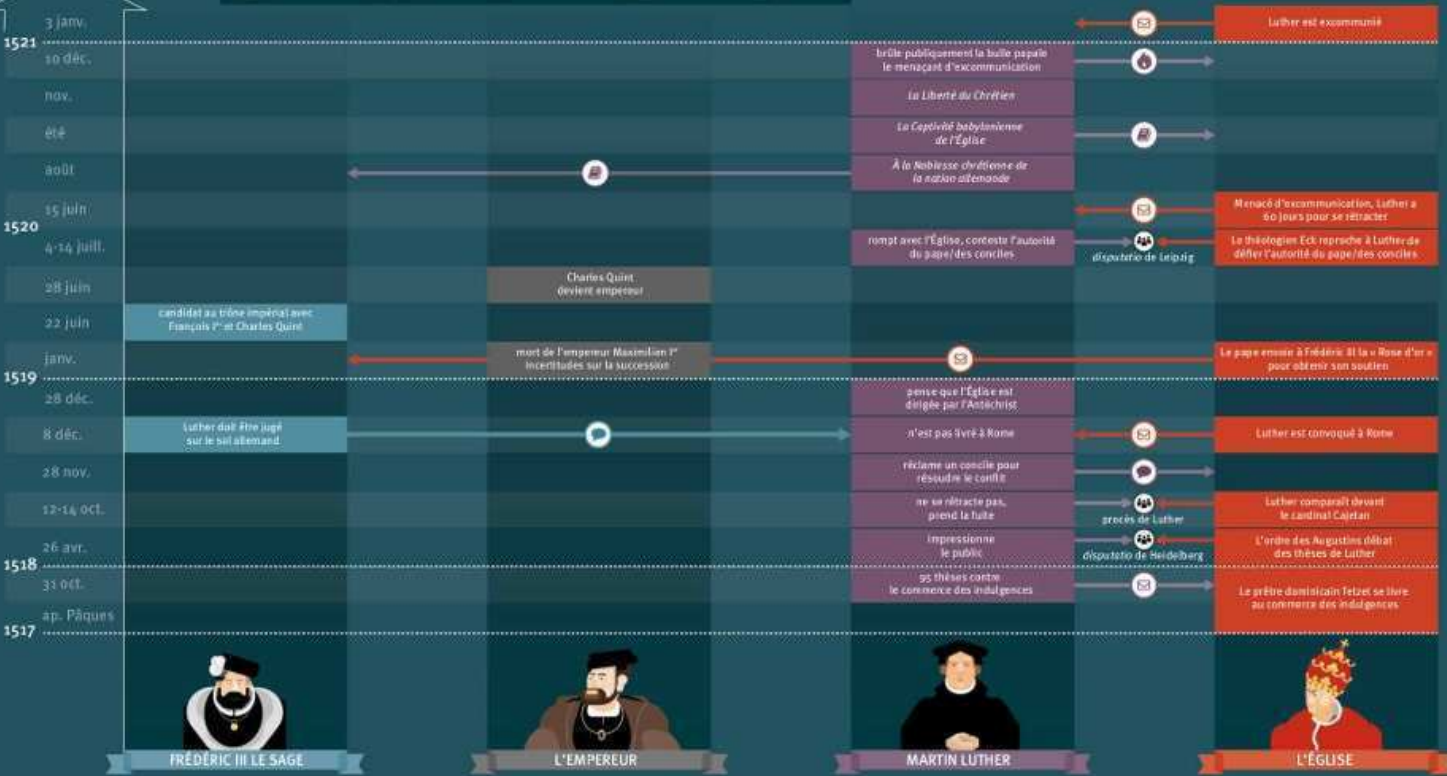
3 janv.
Luther est excommunié
1521
10 déc.
brûle publiquement la bulle papale le menaçant d'excommunication
nov.
La Liberté du Chrétien
été
La Captivité babylonienne de l'Église
août
À la Noblesse chrétienne de la nation allemande
15 juin
Menacé d'excommunication, Luther a 60 jours pour se rétracter
1520
4-14 juill.
rompt avec l'Église, conteste l'autorité du pape/des conciles
disputatio de Leipzig
Le théologien Eck reproche à Luther de défier l'autorité du pape/des conciles
28 juin
Charles Quint devient empereur
22 juin
candidat au trône impérial avec François Ier et Charles Quint
janv.
mort de l'empereur Maximilien Ier incertitudes sur la succession
Le pape envoie à Frédéric III la « Rose d'or » pour obtenir son soutien
1519
28 déc.
pense que l'Église est dirigée par l'Antéchrist
8 déc.
Luther doit être jugé sur le sol allemand
n'est pas livré à Rome
Luther est convoqué à Rome
28 nov.
réclame un concile pour résoudre le conflit
12-14 oct.
ne se rétracte pas, prend la fuite
procès de Luther
Luther comparaît devant le cardinal Cajetan
26 avr.
impressionne le public
disputatio de Heidelberg
L'ordre des Augustins débat des thèses de Luther
1518
31 oct.
95 thèses contre le commerce des indulgences
ap. Pâques
Le prêtre dominicain Tetzel se livre au commerce des indulgences
1517
FRÉDÉRIC III LE SAGE
L'EMPEREUR
MARTIN LUTHER
L'ÉGLISE